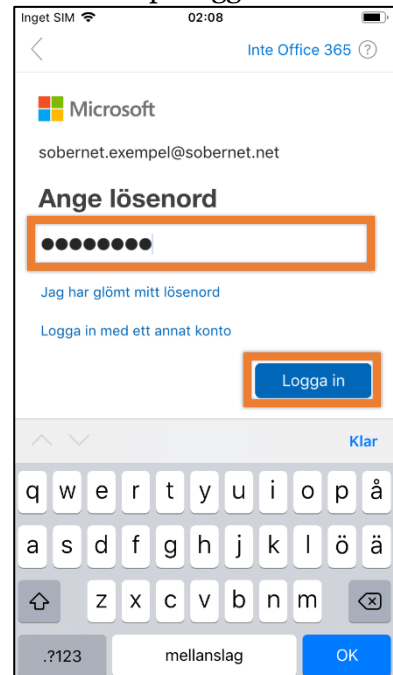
Inget SIM 02:08

Inte Office 365 ?

Microsoft

sobernet.exempel@sobernet.net

Ange lösenord

●●●●●●●●

Jag har glömt mitt lösenord

Logga in med ett annat konto

Logga in

Klar

q w e r t y u i o p å

a s d f g h j k l ö ä

z x c v b n m

.?123 mellanslag OK